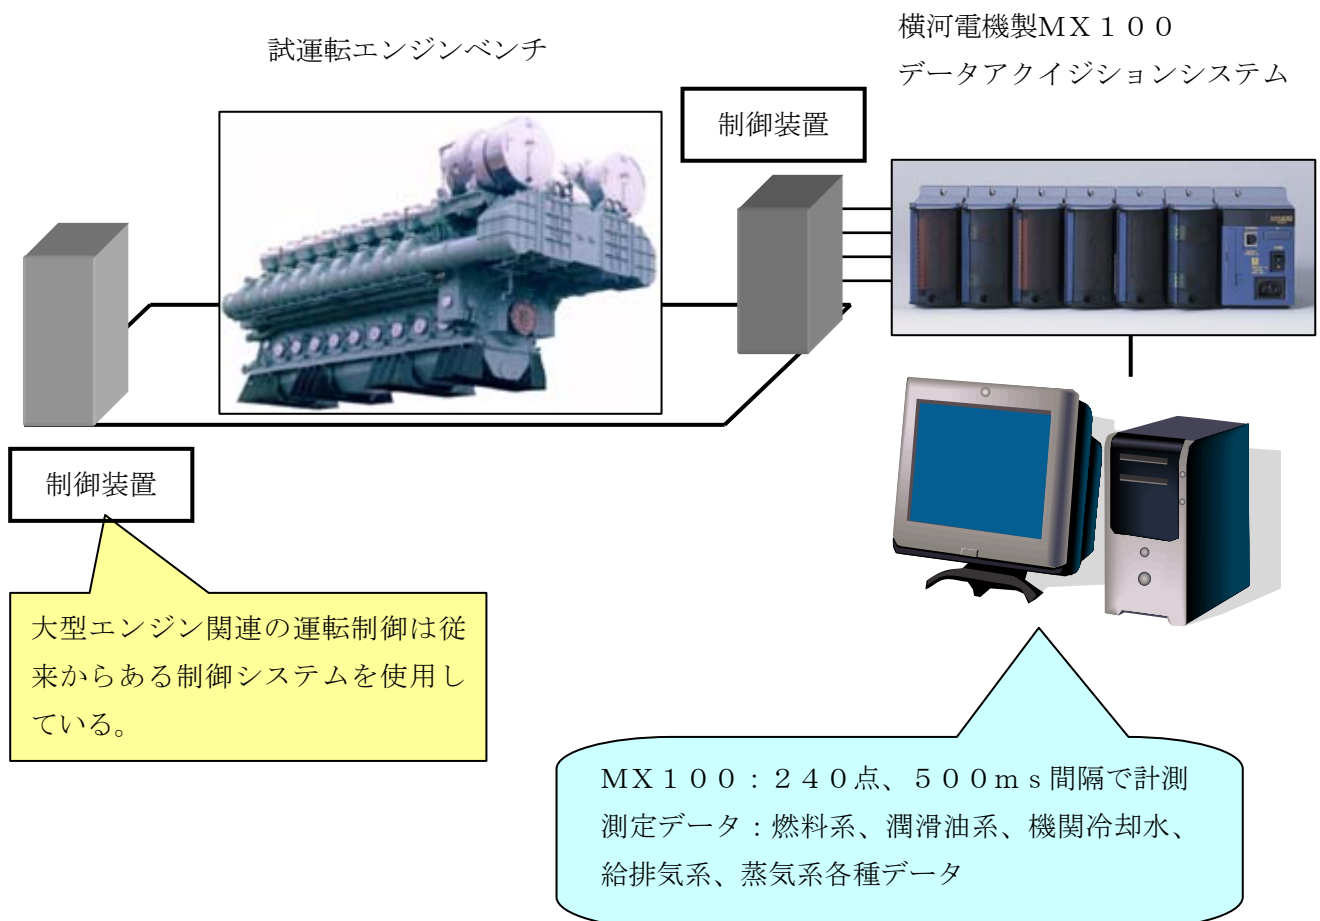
試運転エンジンベンチ

横河電機製MX１００
データアクイジションシステム

制御装置

制御装置

大型エンジン関連の運転制御は従来からある制御システムを使用している。

MX１００：２４０点、５００ms間隔で計測
測定データ：燃料系、潤滑油系、機関冷却水、給排気系、蒸気系各種データ